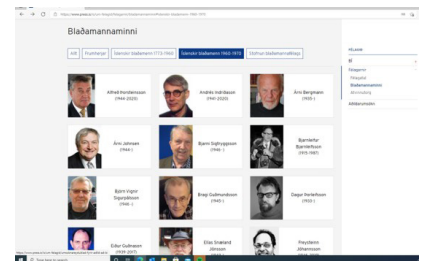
Blaðamannaminni

Allt | Frumherjar | Íslenskir blaðamenn 1773-1960 | Íslenskir blaðamenn 1960-1970 | Erlendur blaðamannaffélagi

Alfreð Þorsteinsson (1944-2023)

Andrés Indriðason (1941-2020)

Árni Bergmann (1935-)

Árni Johnsen (1944-)

Bjarni Sigtryggsson (1946-)

Bjarnleifur Bjarnleifsson (1915-1987)

Björn Vignir Sigurpálsson (1945-)

Bragi Guðmundsson (1941-)

Dagur Þorleifsson (1933-)

Eiður Guðnason (1939-2017)

Elías Snæland Jónsson (1943-)

Freysteinn Jóhannsson (1946-2020)

FÉLAGIÐ

Félagmer

Félagsblað

Blaðamannaminni

Allt

Alfddarsamlán

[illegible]